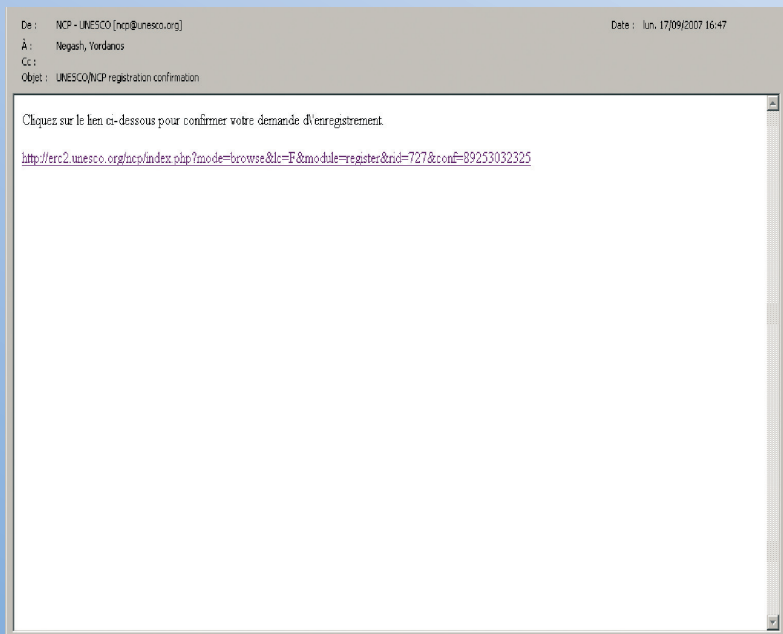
De : NCP - UNESCO [ncp@unesco.org]
Date : lun. 17/09/2007 16:47
À : Negash, Yordanos
Cc :
Objet : UNESCO/NCP registration confirmation

Cliquez sur le lien ci-dessous pour confirmer votre demande d\'enregistrement.

http://erc2.unesco.org/ncp/index.php?mode=browse&lc=F&module=register&rid=727&conf=89253032325